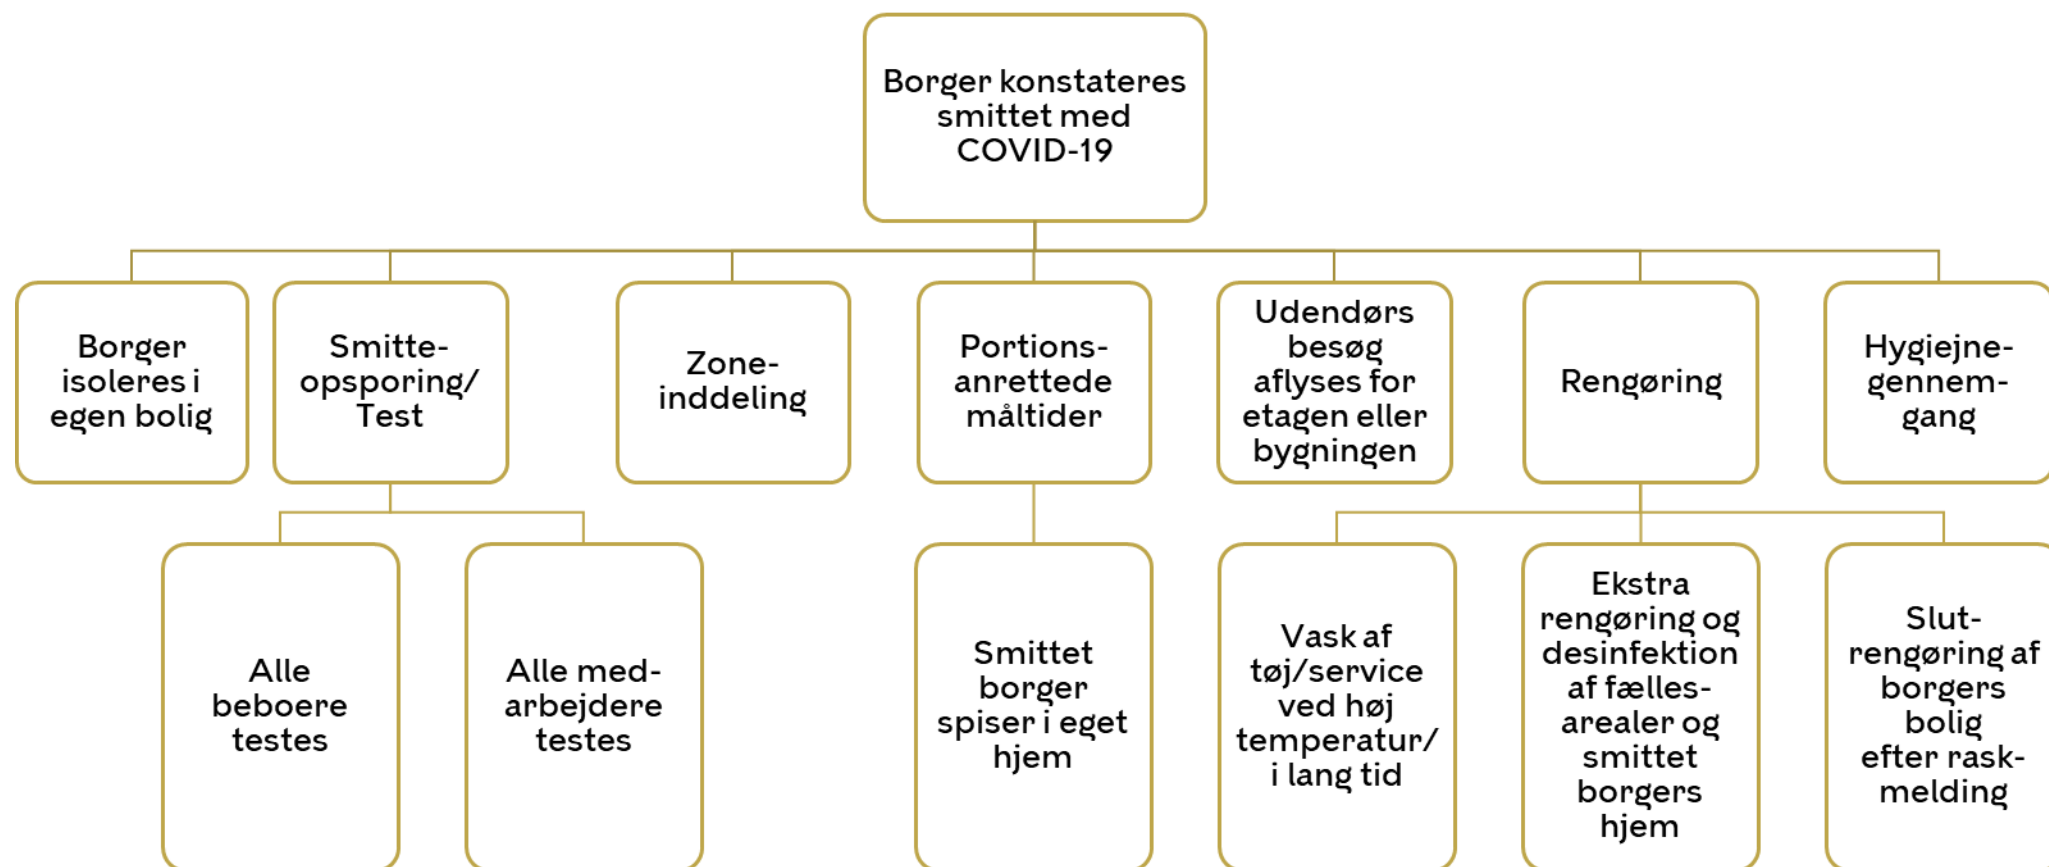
Borger konstateres smittet med COVID-19

Borger isoleres i egen bolig

Smitte-opsporing/ Test

Zone-inddeling

Portions-anrettede måltider

Udendørs besøg aflyses for etagen eller bygningen

Rengøring

Hygiejne-gennem-gang

Alle beboere testes

Alle med-arbejdere testes

Smittet borger spiser i eget hjem

Vask af tøj/service ved høj temperatur/ i lang tid

Ekstra rengøring og desinfektion af fælles-arealer og smittet borgers hjem

Slut-rengøring af borgers bolig efter rask-melding